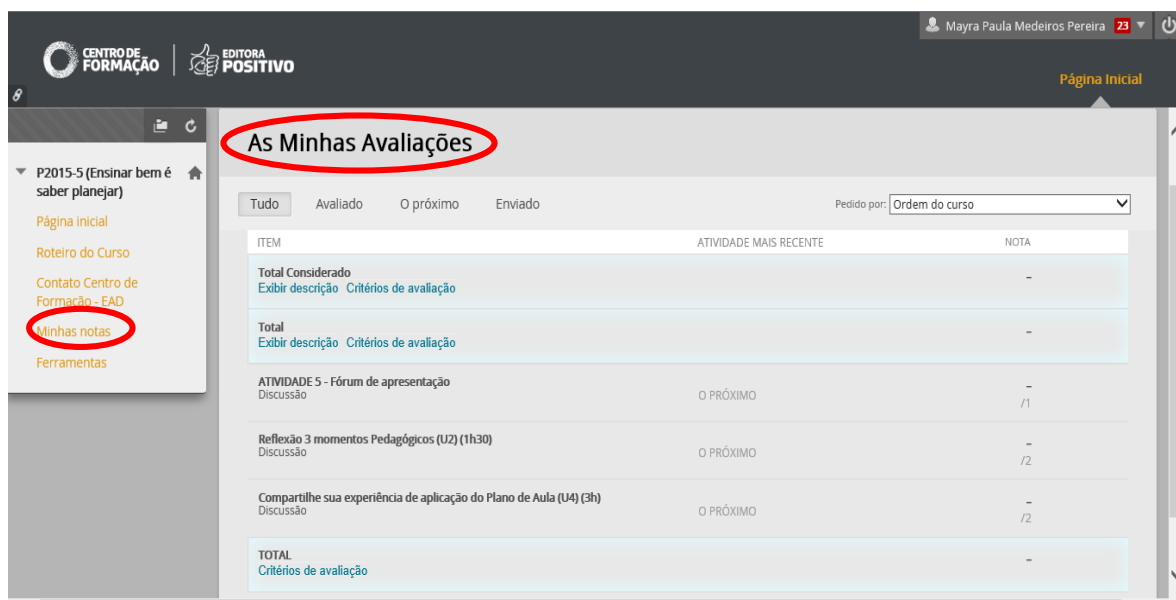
Mayra Paula Medeiros Pereira 23

CENTRO DE FORMAÇÃO | EDITORA POSITIVO

Página Inicial

P2015-5 (Ensinar bem é saber planejar)

Página inicial

Roteiro do Curso

Contato Centro de Formação - EAD

Minhas notas

Ferramentas

As Minhas Avaliações

Tudo Avaliado O próximo Enviado

Pedido por: Ordem do curso

| ITEM | ATIVIDADE MAIS RECENTE | NOTA |
|---|---|---|
| Total Considerado Exibir descrição Critérios de avaliação | | – |
| Total Exibir descrição Critérios de avaliação | | – |
| ATIVIDADE 5 - Fórum de apresentação Discussão | O PRÓXIMO | – /1 |
| Reflexão 3 momentos Pedagógicos (U2) (1h30) Discussão | O PRÓXIMO | – /2 |
| Compartilhe sua experiência de aplicação do Plano de Aula (U4) (3h) Discussão | O PRÓXIMO | – /2 |
| TOTAL Critérios de avaliação | | – |